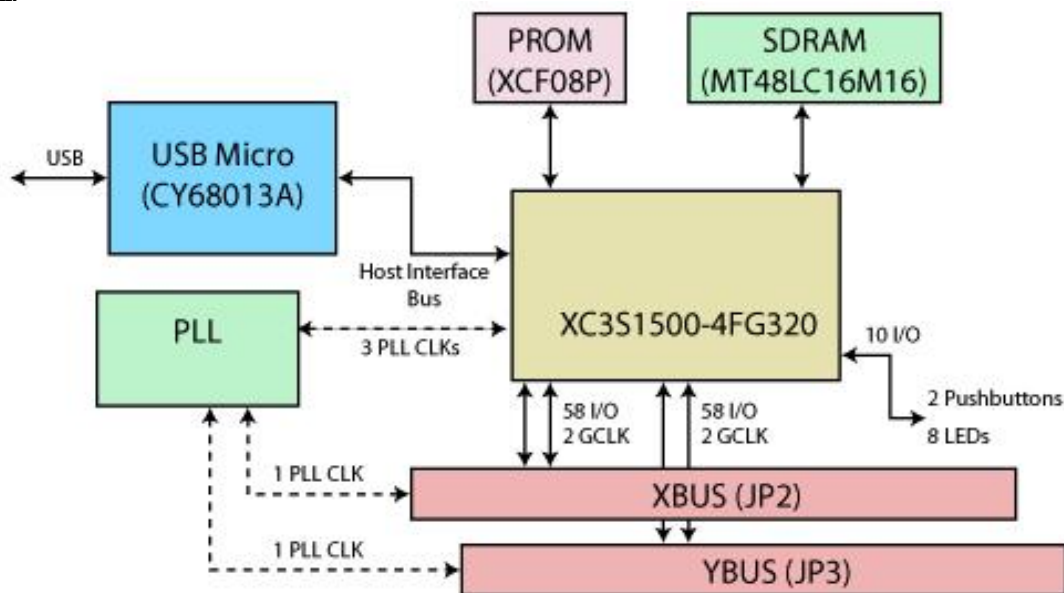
PROM
(XCF08P)

SDRAM
(MT48LC16M16)

USB

USB Micro
(CY68013A)

Host Interface
Bus

PLL

3 PLL CLKs

XC3S1500-4FG320

10 I/O

2 Pushbuttons

8 LEDs

58 I/O
2 GCLK

58 I/O
2 GCLK

1 PLL CLK

XBUS (JP2)

1 PLL CLK

YBUS (JP3)